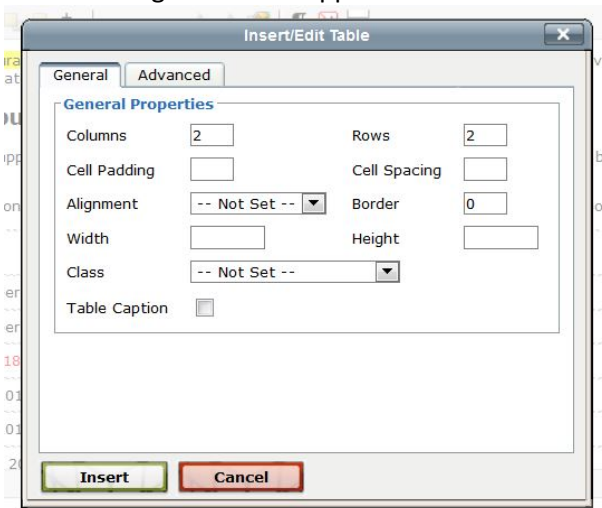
Insert/Edit Table

General Advanced

General Properties

Columns 2

Rows 2

Cell Padding

Cell Spacing

Alignment -- Not Set --

Border 0

Width

Height

Class -- Not Set --

Table Caption

Insert Cancel